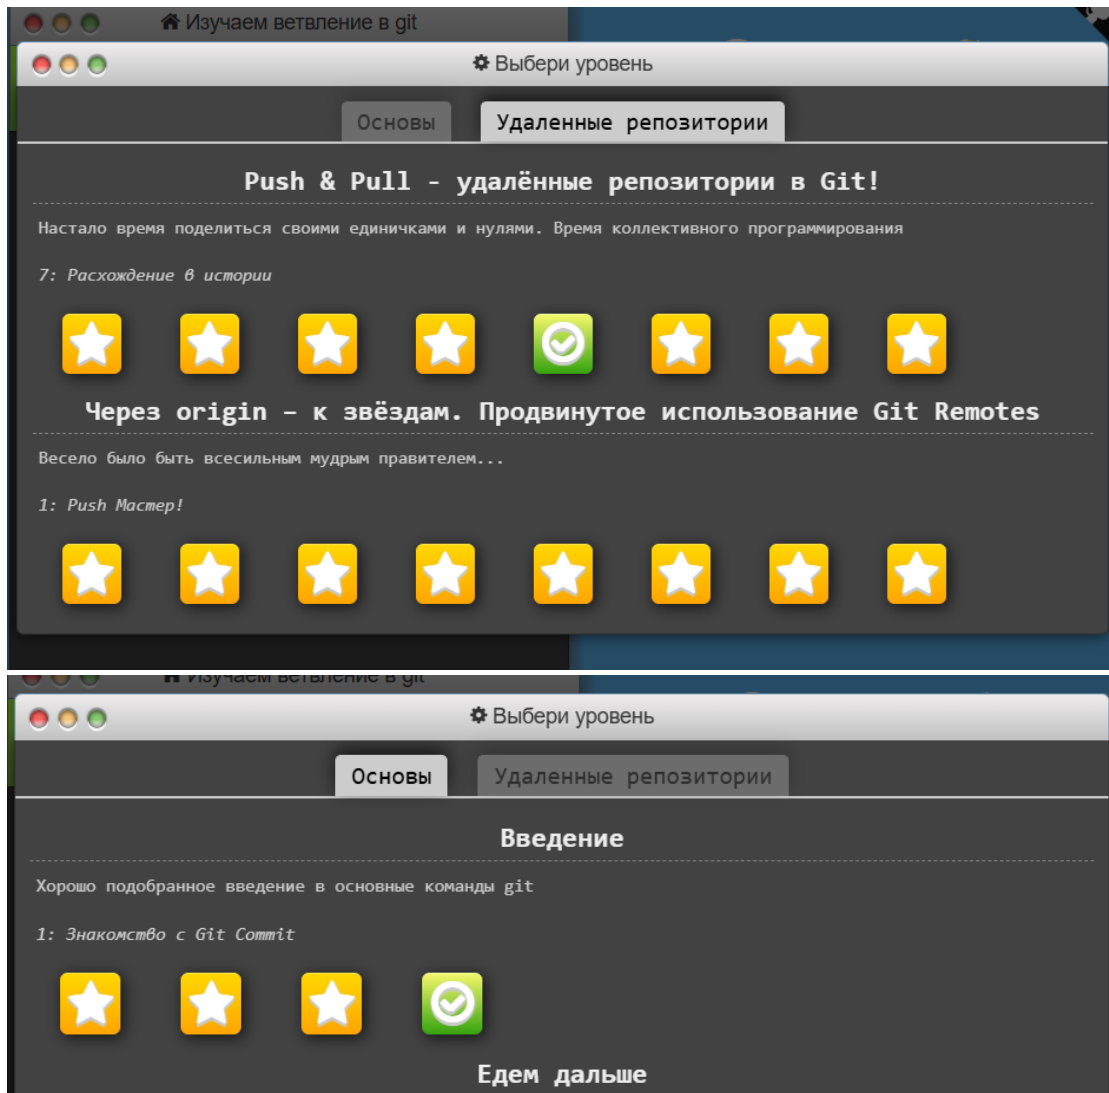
Изучаем ветвление в git

Выбери уровень

Основы Удаленные репозитории

Push & Pull - удалённые репозитории в Git!

Настало время поделиться своими единичками и нулями. Время коллективного программирования

7: Расхождение в истории

Через origin – к звёздам. Продвинутое использование Git Remotes

Весело было быть всесильным мудрым правителем...

1: Push Мастер!

Изучаем ветвление в git

Выбери уровень

Основы Удаленные репозитории

Введение

Хорошо подобранное введение в основные команды git

1: Знакомство с Git Commit

Едем дальше